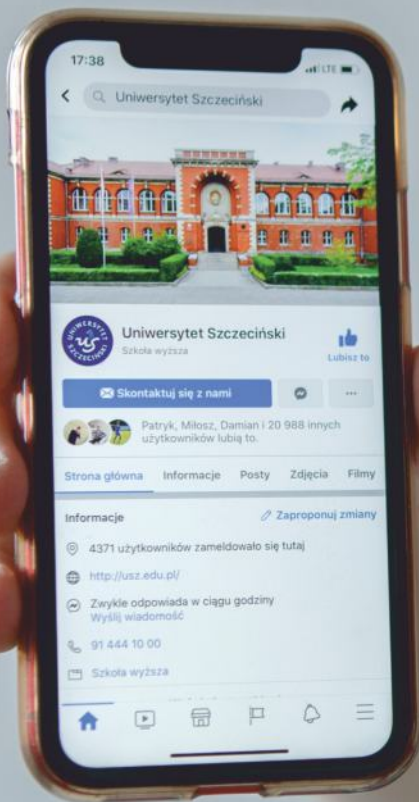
17:38

LTE

Uniwersytet Szczeciński

UNIWERSYTET SZCZECIŃSKI

Uniwersytet Szczeciński

Szkoła wyższa

Lubisz to

Skontaktuj się z nami

...

Patryk, Miłosz, Damian i 20 988 innych użytkowników lubią to.

Strona główna Informacje Posty Zdjęcia Filmy

Informacje

Zaproponuj zmiany

4371 użytkowników zameldowało się tutaj

http://usz.edu.pl/

Zwykle odpowiada w ciągu godziny

Wyślij wiadomość

91 444 10 00

Szkoła wyższa